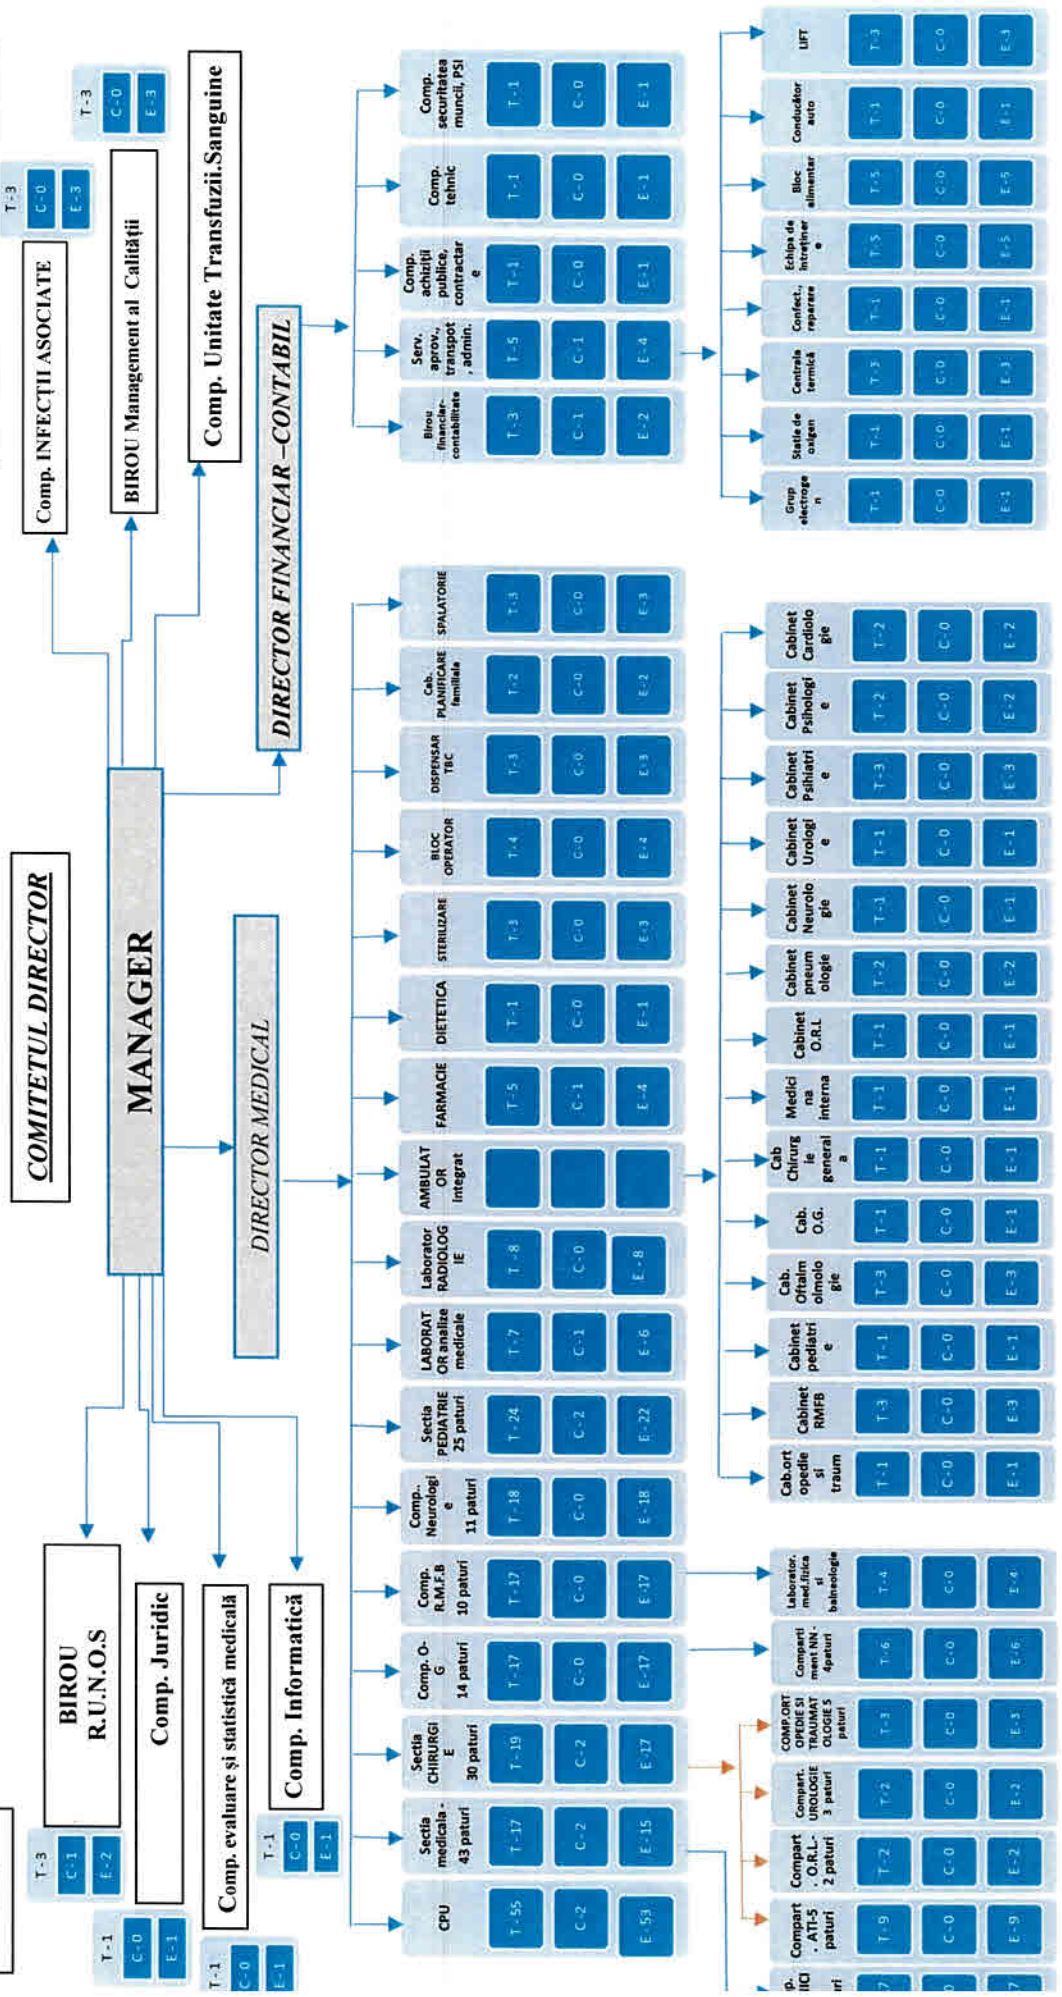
COMITETUL DIRECTOR

MANAGER

DIRECTOR MEDICAL

DIRECTOR FINANCIAR –CONTABIL

Comp. INFECȚII ASOCIATE

T-3 C-0 E-3

BIROU Management al Calității

T-3 C-0 E-3

Comp. Unitate Transfuzii.Sanguine

BIROU R.U.N.O.S

T-3 C-1 E-2

Comp. Juridic

T-1 C-0 E-1

Comp. evaluare și statistică medicală

T-1 C-0 E-1

Comp. Informatică

T-1 C-0 E-1

| CPU | Sectia medicala - 43 paturi | Sectia CHIRURGIE 30 paturi | Comp. O-G 14 paturi | Comp. R.M.F.B 10 paturi | Comp. Neurologie 11 paturi | Sectia PEDIATRIE 25 paturi | LABORATOR analize medicale | Laborator RADIOLOGIE | AMBULATOR integrat | FARMACIE | DIETETICA | STERILIZARE | BLOC OPERATOR | DISPENSAR TBC | Cab. PLANIFICARE familiala | SPALATORIE |
|---|---|---|---|---|---|---|---|---|---|---|---|---|---|---|---|---|
| T-55 | T-17 | T-19 | T-17 | T-17 | T-18 | T-24 | T-7 | T-8 | | T-5 | T-1 | T-3 | T-4 | T-3 | T-2 | T-3 |
| C-2 | C-2 | C-2 | C-0 | C-0 | C-0 | C-2 | C-1 | C-0 | | C-1 | C-0 | C-0 | C-0 | C-0 | C-0 | C-0 |
| E-53 | E-15 | E-17 | E-17 | E-17 | E-18 | E-22 | E-6 | E-8 | | E-4 | E-1 | E-3 | E-4 | E-3 | E-2 | E-3 |

| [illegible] | Compart. ATI-5 paturi | Compart. O.R.L.-2 paturi | Compart. UROLOGIE 3 paturi | COMP.ORTOPEDIE SI TRAUMATOLOGIE 5 paturi | Compartiment NN-4paturi | Laborator. med.fizica si balneologie |
|---|---|---|---|---|---|---|
| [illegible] | T-9 | T-2 | T-2 | T-3 | T-6 | T-4 |
| | C-0 | C-0 | C-0 | C-0 | C-0 | C-0 |
| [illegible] | E-9 | E-2 | E-2 | E-3 | E-6 | E-4 |

| Cab.ortopedie si traum | Cabinet RMFB | Cabinet pediatrie | Cab. Oftalmologie | Cab. O.G. | Cab Chirurgie generala | Medicina interna | Cabinet O.R.L | Cabinet pneumologie | Cabinet Neurologie | Cabinet Urologie | Cabinet Psihiatrie | Cabinet Psihologie | Cabinet Cardiologie |
|---|---|---|---|---|---|---|---|---|---|---|---|---|---|
| T-1 | T-3 | T-1 | T-3 | T-1 | T-1 | T-1 | T-1 | T-2 | T-1 | T-1 | T-3 | T-2 | T-2 |
| C-0 | C-0 | C-0 | C-0 | C-0 | C-0 | C-0 | C-0 | C-0 | C-0 | C-0 | C-0 | C-0 | C-0 |
| E-1 | E-3 | E-1 | E-3 | E-1 | E-1 | E-1 | E-1 | E-2 | E-1 | E-1 | E-3 | E-2 | E-2 |

| Birou financiar-contabilitate | Serv. aprov., transport, admin. | Comp. achiziții publice, contractare | Comp. tehnic | Comp. securitatea muncii, PSI |
|---|---|---|---|---|
| T-3 | T-5 | T-1 | T-1 | T-1 |
| C-1 | C-1 | C-0 | C-0 | C-0 |
| E-2 | E-4 | E-1 | E-1 | E-1 |

| Grup electrogen | Statie de oxigen | Centrala termică | Confect., reparare | Echipa de întreținere | Bloc alimentar | Conducător auto | LIFT |
|---|---|---|---|---|---|---|---|
| T-1 | T-1 | T-3 | T-1 | T-5 | T-5 | T-1 | T-3 |
| C-0 | C-0 | C-0 | C-0 | C-0 | C-0 | C-0 | C-0 |
| E-1 | E-1 | E-3 | E-1 | E-5 | E-5 | E-1 | E-3 |